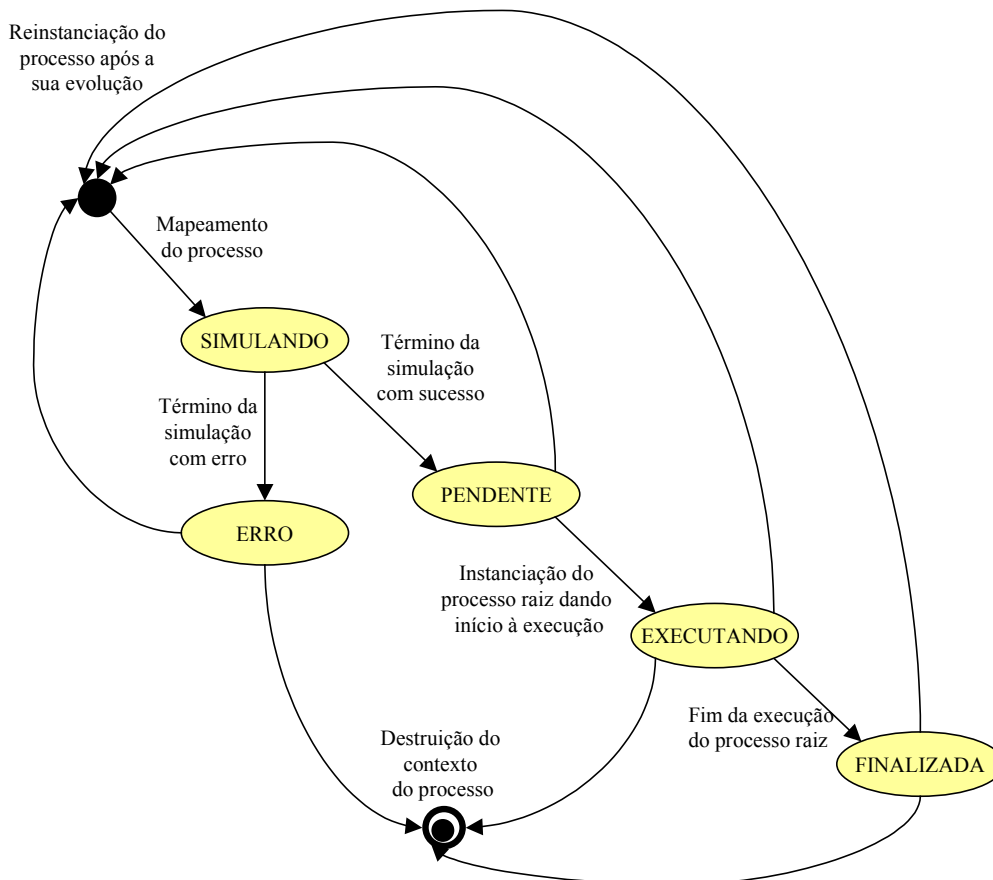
Reinstanciação do processo após a sua evolução

Mapeamento do processo

SIMULANDO

Término da simulação com sucesso

Término da simulação com erro

PENDENTE

ERRO

Instanciação do processo raiz dando início à execução

EXECUTANDO

Fim da execução do processo raiz

Destruição do contexto do processo

FINALIZADA